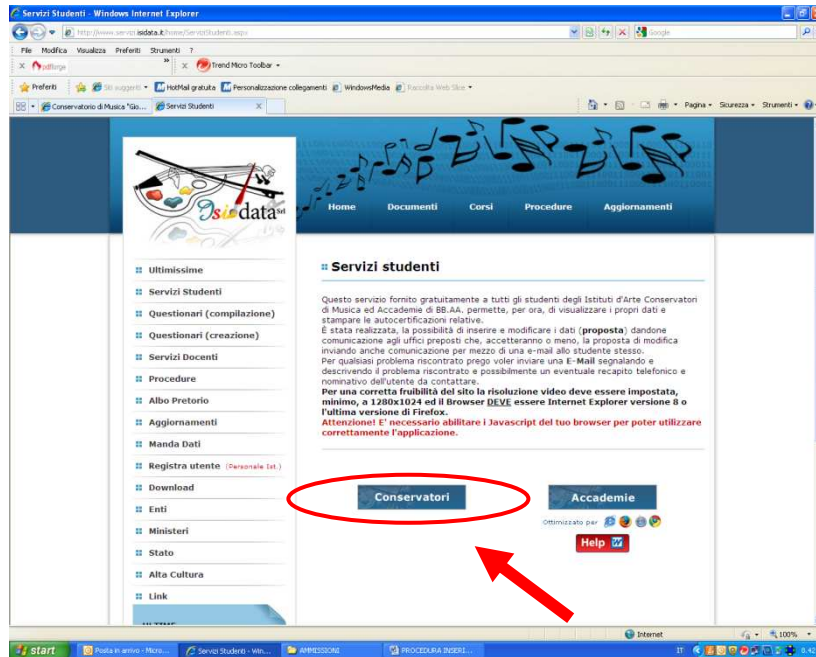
Servizi Studenti - Windows Internet Explorer

http://www.servizi.isidata.it/home/ServiziStudenti.aspx

Google

File Modifica Visualizza Preferiti Strumenti ?

pdfforge

Trend Micro Toolbar

Preferiti

Siti suggeriti

HotMail gratuita

Personalizzazione collegamenti

WindowsMedia

Raccolta Web Slice

Conservatorio di Musica "Gio...

Servizi Studenti

Pagina Sicurezza Strumenti

Isidata srl

Home Documenti Corsi Procedure Aggiornamenti

Ultimissime

Servizi Studenti

Questionari (compilazione)

Questionari (creazione)

Servizi Docenti

Procedure

Albo Pretorio

Aggiornamenti

Manda Dati

Registra utente (Personale Ist.)

Download

Enti

Ministeri

Stato

Alta Cultura

Link

Servizi studenti

Questo servizio fornito gratuitamente a tutti gli studenti degli Istituti d'Arte Conservatori di Musica ed Accademie di BB.AA. permette, per ora, di visualizzare i propri dati e stampare le autocertificazioni relative.
È stata realizzata, la possibilità di inserire e modificare i dati (proposta) dandone comunicazione agli uffici preposti che, accetteranno o meno, la proposta di modifica inviando anche comunicazione per mezzo di una e-mail allo studente stesso.
Per qualsiasi problema riscontrato prego voler inviare una E-Mail segnalando e descrivendo il problema riscontrato e possibilmente un eventuale recapito telefonico e nominativo dell'utente da contattare.
Per una corretta fruibilità del sito la risoluzione video deve essere impostata, minimo, a 1280x1024 ed il Browser DEVE essere Internet Explorer versione 8 o l'ultima versione di Firefox.
Attenzione! E' necessario abilitare i Javascript del tuo browser per poter utilizzare correttamente l'applicazione.

Conservatori

Accademie

Ottimizzato per

Help

Internet

100%

start

Posta in arrivo - Micro...

Servizi Studenti - Win...

AMMISSIONI

PROCEDURA INSERI...

IT

8.42